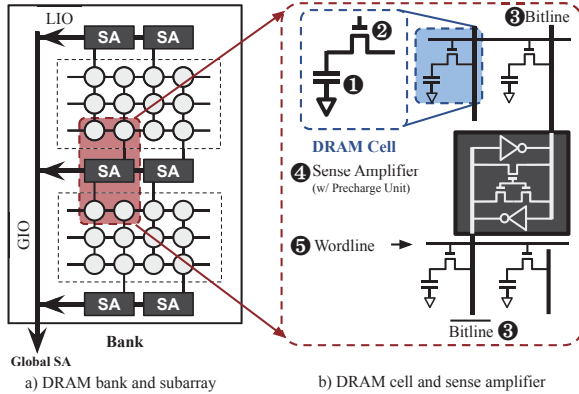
LIO

SA SA

SA SA

GIO

SA SA

Global SA

Bank

a) DRAM bank and subarray

❷

❶

DRAM Cell

❸Bitline

❹Sense Amplifier (w/ Precharge Unit)

❺ Wordline

$\overline{\text{Bitline}}$ ❸

b) DRAM cell and sense amplifier